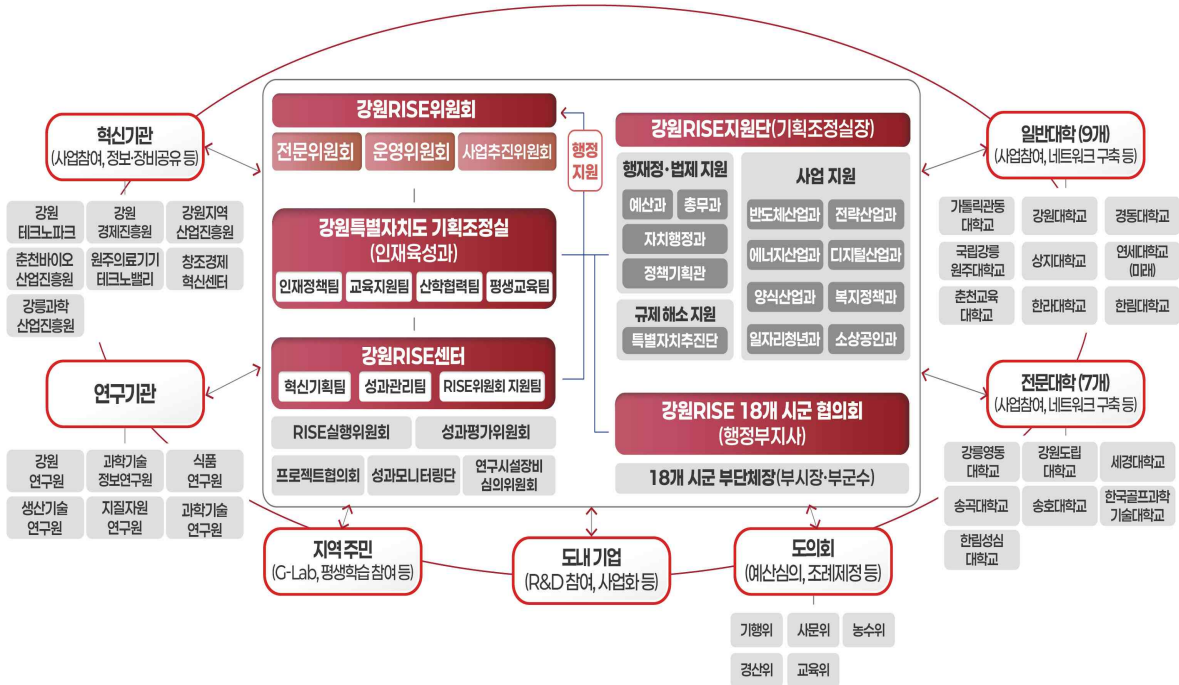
혁신기관
(사업참여, 정보·장비공유 등)

강원 테크노파크
강원 경제진흥원
강원지역 산업진흥원
춘천바이오 산업진흥원
원주의료기기 테크노밸리
창조경제 혁신센터
강릉과학 산업진흥원

연구기관

강원 연구원
과학기술 정보연구원
식품 연구원
생산기술 연구원
지질자원 연구원
과학기술 연구원

강원RISE위원회
전문위원회
운영위원회
사업추진위원회

행정 지원

강원특별자치도 기획조정실
(인재육성과)
인재정책팀
교육지원팀
산학협력팀
평생교육팀

강원RISE센터
혁신기획팀
성과관리팀
RISE위원회 지원팀

RISE실행위원회
성과평가위원회
프로젝트협의회
성과모니터링단
연구시설장비 심의위원회

강원RISE지원단(기획조정실장)

행재정·법제 지원
예산과
총무과
자치행정과
정책기획관

규제 해소 지원
특별자치추진단

사업 지원
반도체산업과
전략산업과
에너지산업과
디지털산업과
양식산업과
복지정책과
일자리청년과
소상공인과

강원RISE 18개 시군 협의회
(행정부지사)

18개 시군 부단체장(부시장·부군수)

일반대학 (9개)
(사업참여, 네트워크 구축 등)

가톨릭관동 대학교
강원대학교
경동대학교
국립강릉 원주대학교
상지대학교
연세대학교 (미래)
춘천교육 대학교
한라대학교
한림대학교

전문대학 (7개)
(사업참여, 네트워크 구축 등)

강릉영동 대학교
강원도립 대학교
세경대학교
송곡대학교
송호대학교
한국골프과학 기술대학교
한림성심 대학교

지역 주민
(G-Lab, 평생학습 참여 등)

도내 기업
(R&D 참여, 사업화 등)

도의회
(예산심의, 조례제정 등)

기행위
사문위
농수위
경산위
교육위